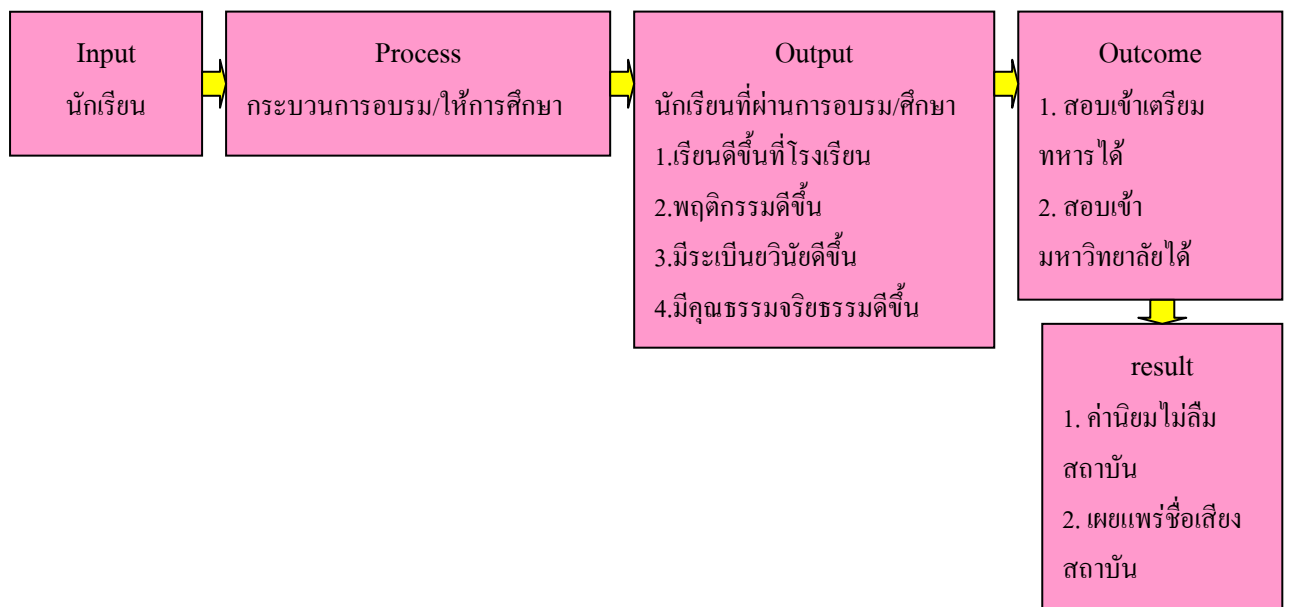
Input
นักเรียน

Process
กระบวนการอบรม/ให้การศึกษา

Output
นักเรียนที่ผ่านการอบรม/ศึกษา
1.เรียนดีขึ้นที่โรงเรียน
2.พฤติกรรมดีขึ้น
3.มีระเบียบวินัยดีขึ้น
4.มีคุณธรรมจริยธรรมดีขึ้น

Outcome
1. สอบเข้าเตรียมทหารได้
2. สอบเข้ามหาวิทยาลัยได้

result
1. ค่านิยมไม่ลืมสถาบัน
2. เผยแพร่ชื่อเสียงสถาบัน